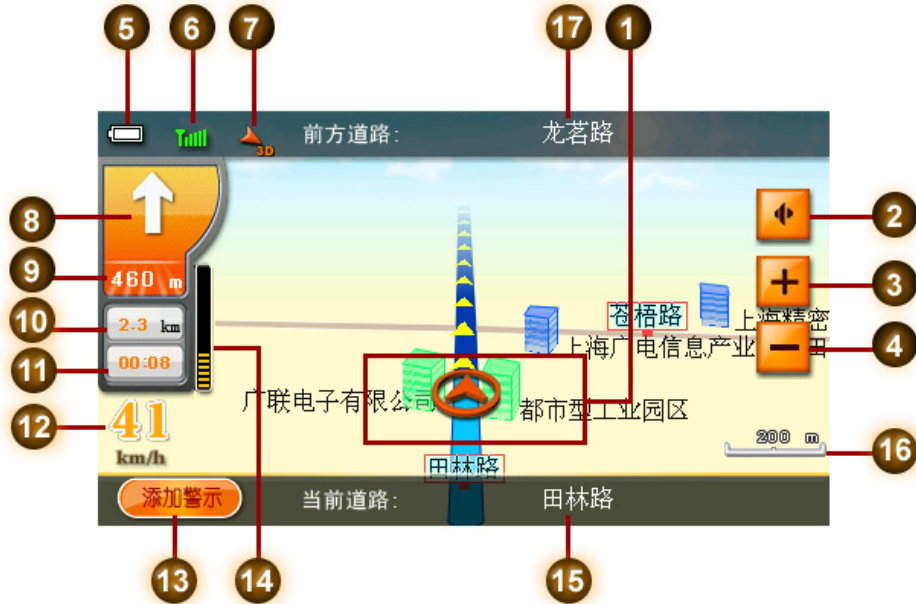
5 6 7 17 1

3D 前方道路: 龙茗路

8 2

9 460 m 3

10 2.3 km 苍梧路 上海精密

11 00:08 上海广电信息产业 4

广联电子有限公司 都市型工业园区

12 41 km/h 200 m 16

田林路

添加警示 当前道路: 田林路

13 14 15